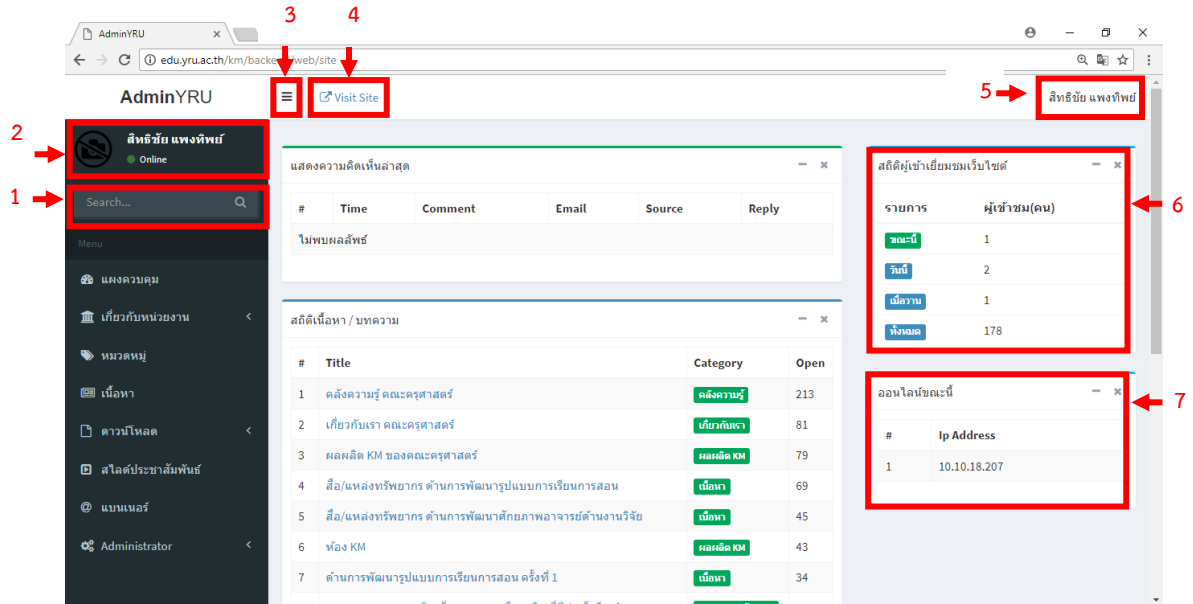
AdminYRU

edu.yru.ac.th/km/backe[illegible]web/site

3 4

AdminYRU

Visit Site

5 สิทธิชัย แพงทิพย์

2 สิทธิชัย แพงทิพย์
Online

1 Search...

Menu

แผงควบคุม
เกี่ยวกับหน่วยงาน
หมวดหมู่
เนื้อหา
ดาวน์โหลด
สไลด์ประชาสัมพันธ์
แบนเนอร์
Administrator

แสดงความคิดเห็นล่าสุด

| # | Time | Comment | Email | Source | Reply |
|---|---|---|---|---|---|
| ไม่พบผลลัพธ์ | | | | | |

สถิติเนื้อหา / บทความ

| # | Title | Category | Open |
|---|---|---|---|
| 1 | คลังความรู้ คณะครุศาสตร์ | คลังความรู้ | 213 |
| 2 | เกี่ยวกับเรา คณะครุศาสตร์ | เกี่ยวกับเรา | 81 |
| 3 | ผลผลิต KM ของคณะครุศาสตร์ | ผลผลิต KM | 79 |
| 4 | สื่อ/แหล่งทรัพยากร ด้านการพัฒนารูปแบบการเรียนการสอน | เนื้อหา | 69 |
| 5 | สื่อ/แหล่งทรัพยากร ด้านการพัฒนาศักยภาพอาจารย์ด้านงานวิจัย | เนื้อหา | 45 |
| 6 | ห้อง KM | ผลผลิต KM | 43 |
| 7 | ด้านการพัฒนารูปแบบการเรียนการสอน ครั้งที่ 1 | เนื้อหา | 34 |

สถิติผู้เข้าเยี่ยมชมเว็บไซต์ 6

| รายการ | ผู้เข้าชม(คน) |
|---|---|
| ขณะนี้ | 1 |
| วันนี้ | 2 |
| เมื่อวาน | 1 |
| ทั้งหมด | 178 |

ออนไลน์ขณะนี้ 7

| # | Ip Address |
|---|---|
| 1 | 10.10.18.207 |